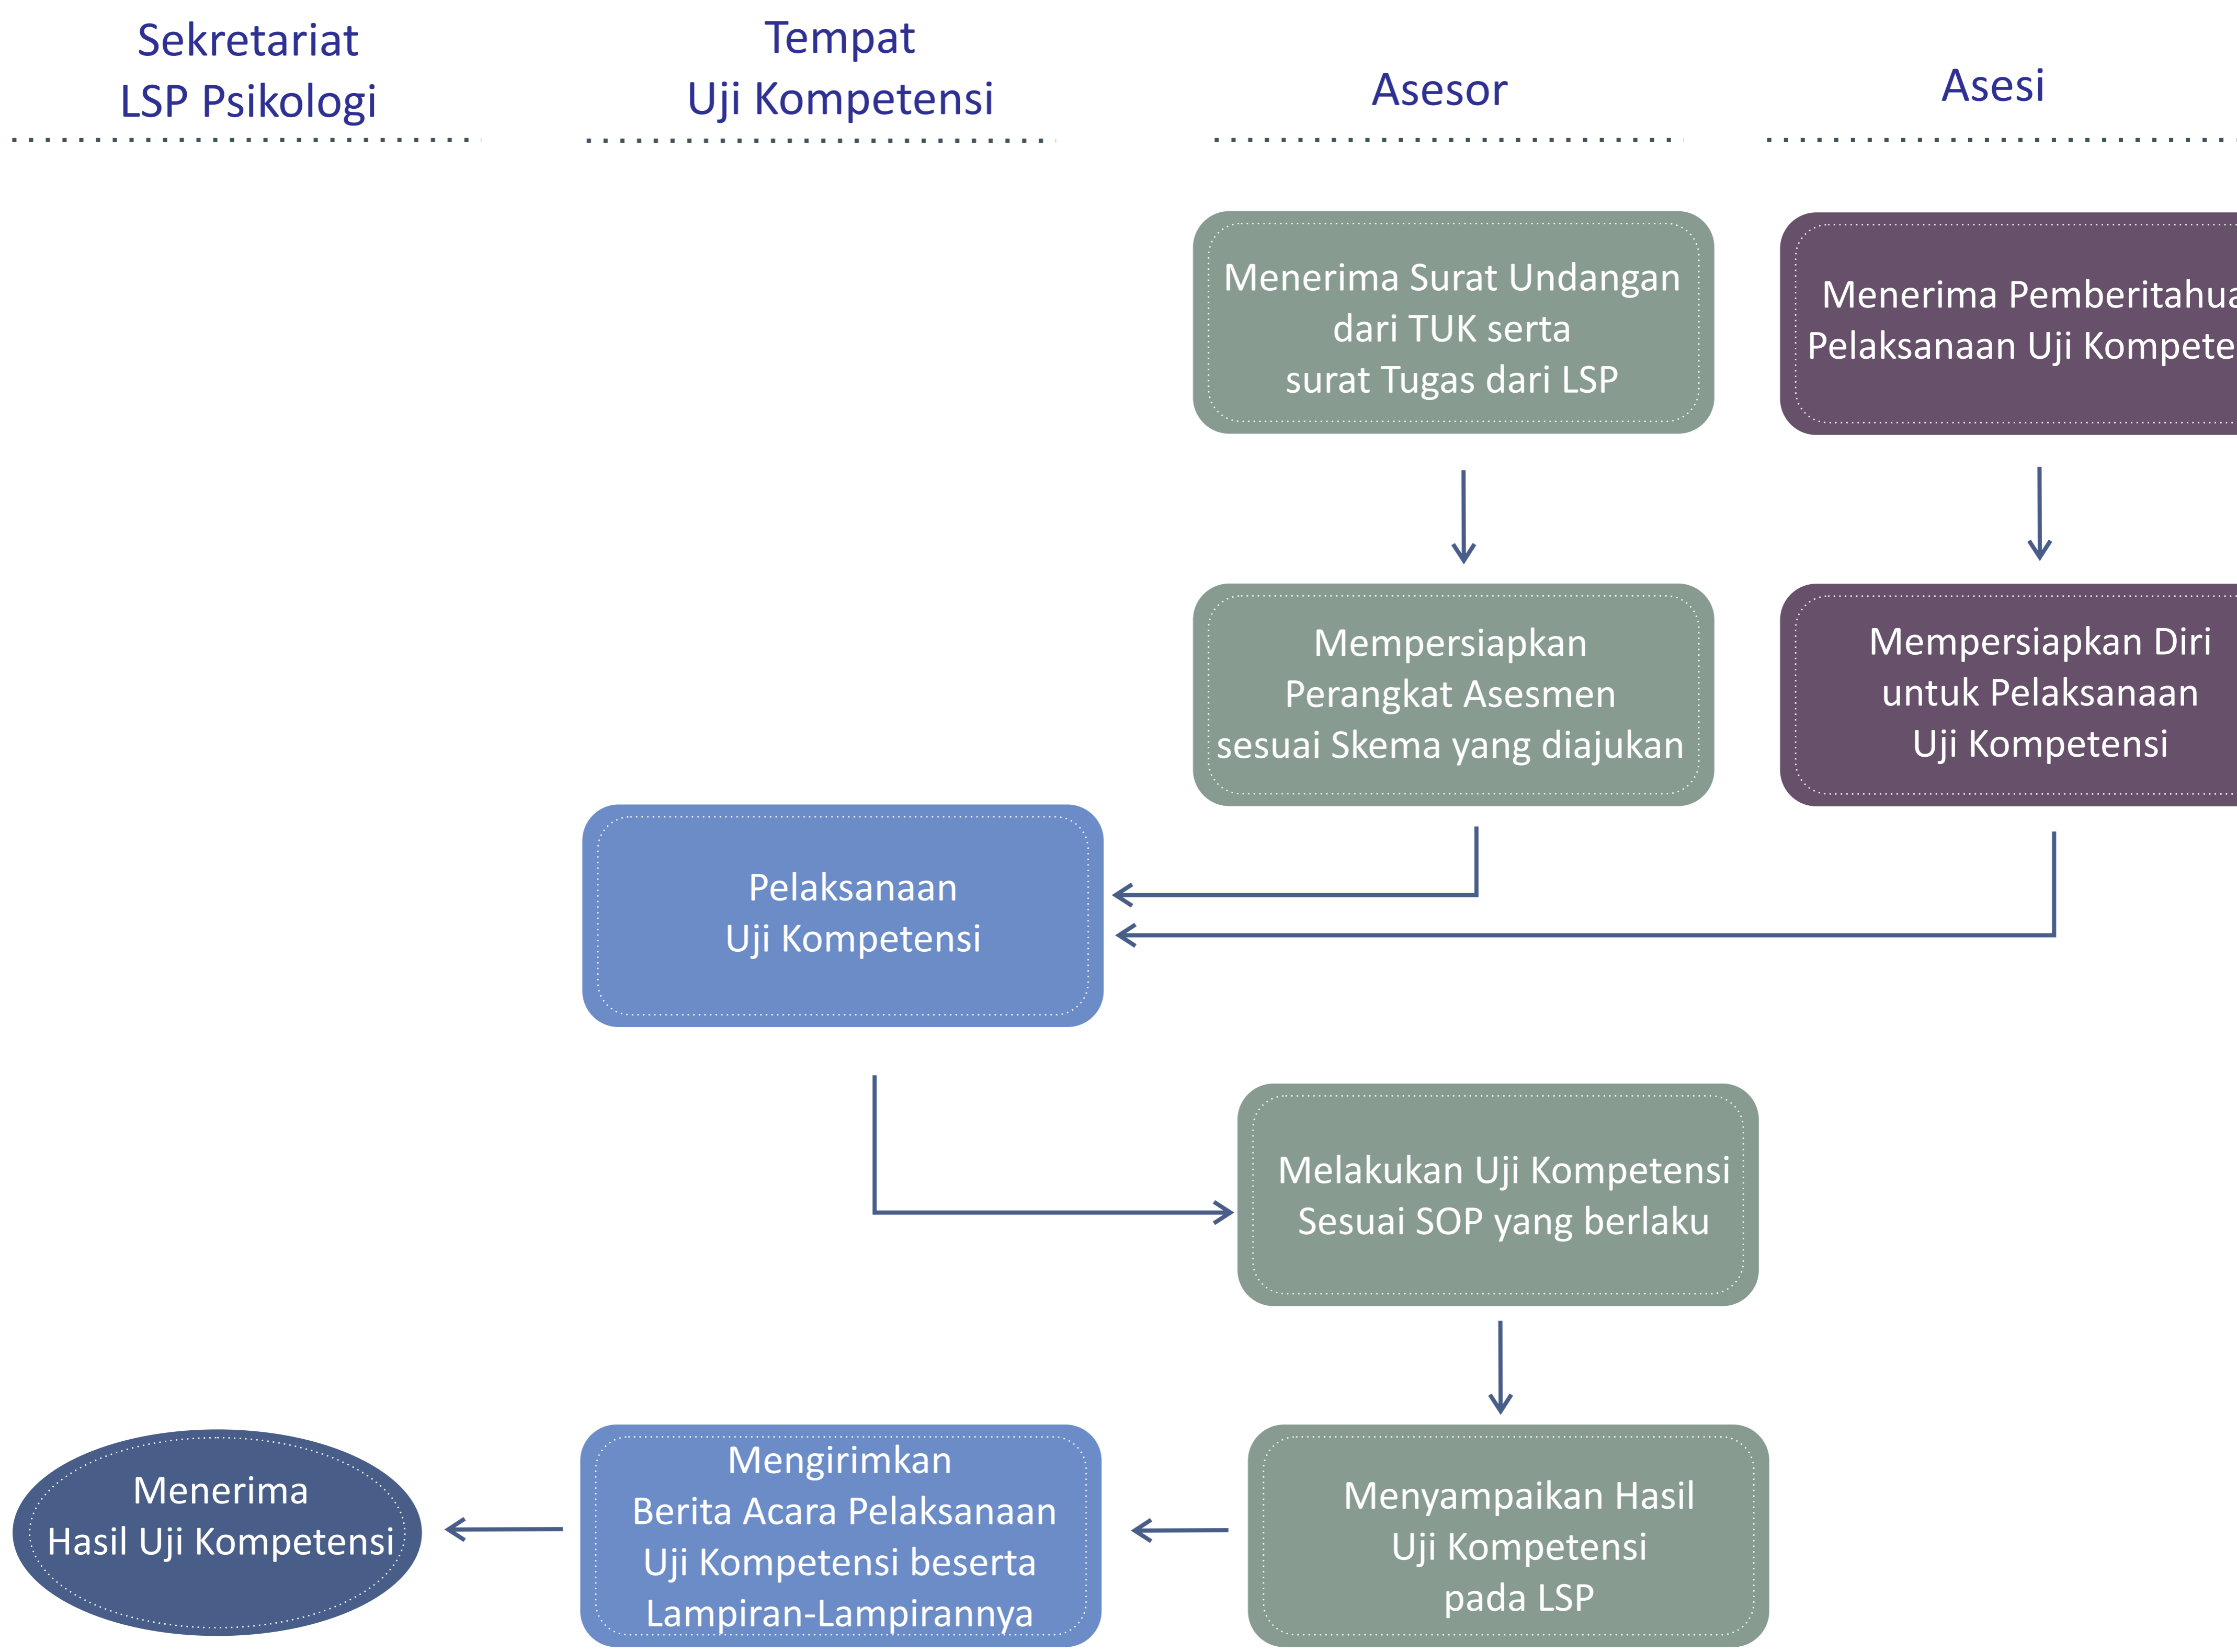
Sekretariat LSP Psikologi

Tempat Uji Kompetensi

Asesor

Asesi

Menerima Surat Undangan dari TUK serta surat Tugas dari LSP

Menerima Pemberitahua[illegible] Pelaksanaan Uji Kompete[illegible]

Mempersiapkan Perangkat Asesmen sesuai Skema yang diajukan

Mempersiapkan Diri untuk Pelaksanaan Uji Kompetensi

Pelaksanaan Uji Kompetensi

Melakukan Uji Kompetensi Sesuai SOP yang berlaku

Menyampaikan Hasil Uji Kompetensi pada LSP

Mengirimkan Berita Acara Pelaksanaan Uji Kompetensi beserta Lampiran-Lampirannya

Menerima Hasil Uji Kompetensi